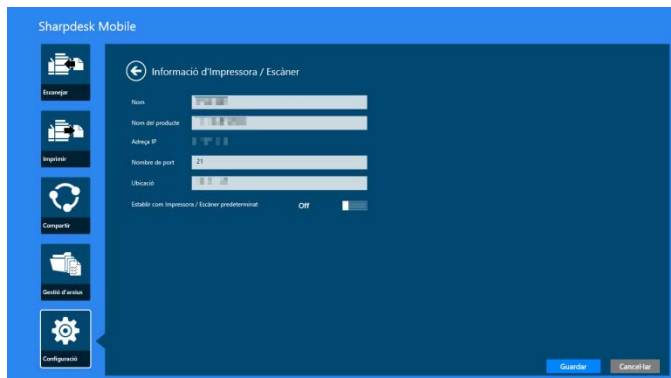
Sharpdesk Mobile

Escanejar

Imprimir

Compartir

Gestió d'arxius

Configuració

Informació d'Impressora / Escàner

Nom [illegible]

Nom del producte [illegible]

Adreça IP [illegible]

Nombre de port 21

Ubicació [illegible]

Establir com Impressora / Escàner predeterminat Off

Guardar

Cancel·lar